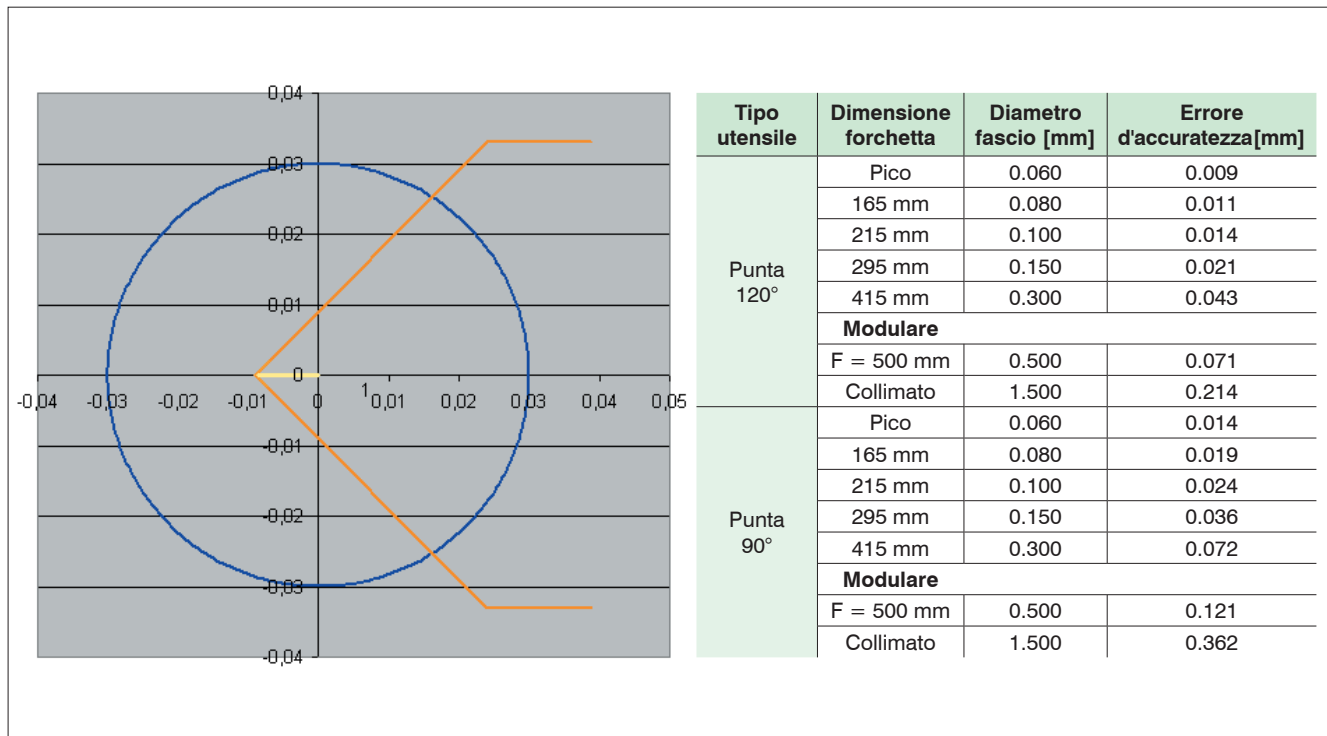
0,04
0,03
0,02
0,01
0
1
-0,04 -0,03 -0,02 -0,01 0 0,01 0,02 0,03 0,04 0,05
-0,01
-0,02
-0,03
-0,04

| Tipo utensile | Dimensione forchetta | Diametro fascio [mm] | Errore d'accuratezza[mm] |
|---|---|---|---|
| Punta 120° | Pico | 0.060 | 0.009 |
| | 165 mm | 0.080 | 0.011 |
| | 215 mm | 0.100 | 0.014 |
| | 295 mm | 0.150 | 0.021 |
| | 415 mm | 0.300 | 0.043 |
| | **Modulare** | | |
| | F = 500 mm | 0.500 | 0.071 |
| | Collimato | 1.500 | 0.214 |
| Punta 90° | Pico | 0.060 | 0.014 |
| | 165 mm | 0.080 | 0.019 |
| | 215 mm | 0.100 | 0.024 |
| | 295 mm | 0.150 | 0.036 |
| | 415 mm | 0.300 | 0.072 |
| | **Modulare** | | |
| | F = 500 mm | 0.500 | 0.121 |
| | Collimato | 1.500 | 0.362 |